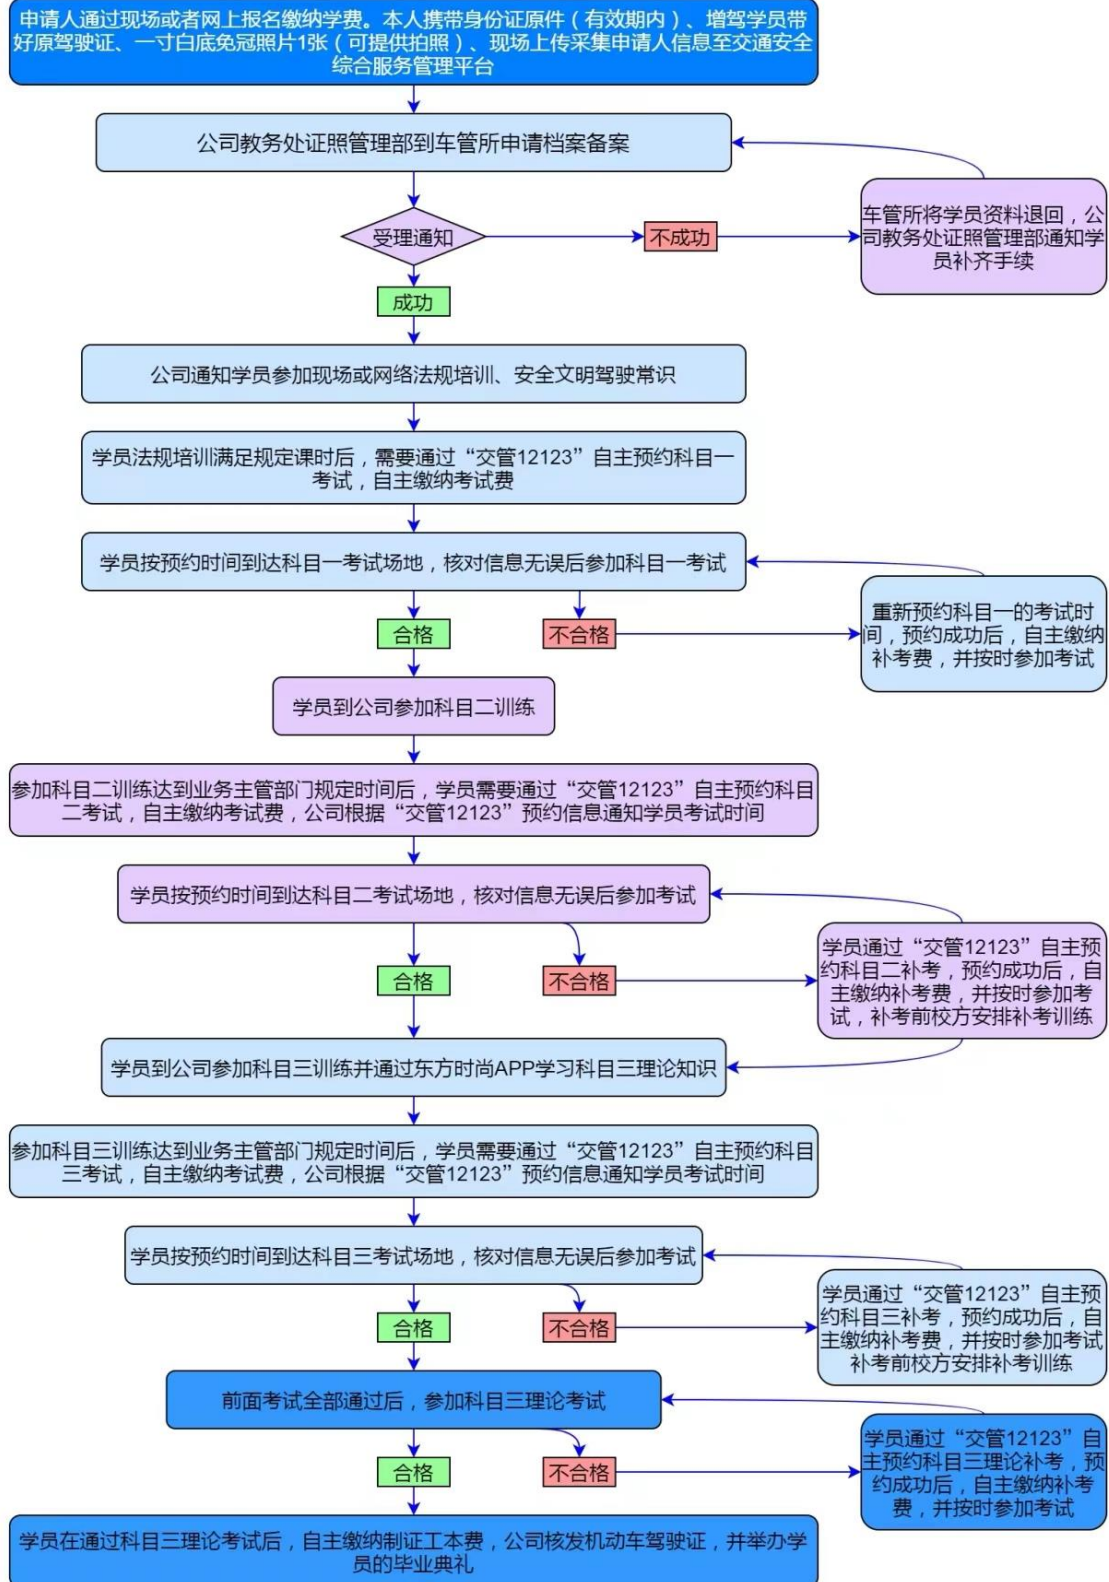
申请人通过现场或者网上报名缴纳学费。本人携带身份证原件（有效期内）、增驾学员带好原驾驶证、一寸白底免冠照片1张（可提供拍照）、现场上传采集申请人信息至交通安全综合服务管理平台

公司教务处证照管理部到车管所申请档案备案

受理通知

不成功

车管所将学员资料退回，公司教务处证照管理部通知学员补齐手续

成功

公司通知学员参加现场或网络法规培训、安全文明驾驶常识

学员法规培训满足规定课时后，需要通过“交管12123”自主预约科目一考试，自主缴纳考试费

学员按预约时间到达科目一考试场地，核对信息无误后参加科目一考试

合格

不合格

重新预约科目一的考试时间，预约成功后，自主缴纳补考费，并按时参加考试

学员到公司参加科目二训练

参加科目二训练达到业务主管部门规定时间后，学员需要通过“交管12123”自主预约科目二考试，自主缴纳考试费，公司根据“交管12123”预约信息通知学员考试时间

学员按预约时间到达科目二考试场地，核对信息无误后参加考试

合格

不合格

学员通过“交管12123”自主预约科目二补考，预约成功后，自主缴纳补考费，并按时参加考试，补考前校方安排补考训练

学员到公司参加科目三训练并通过东方时尚APP学习科目三理论知识

参加科目三训练达到业务主管部门规定时间后，学员需要通过“交管12123”自主预约科目三考试，自主缴纳考试费，公司根据“交管12123”预约信息通知学员考试时间

学员按预约时间到达科目三考试场地，核对信息无误后参加考试

合格

不合格

学员通过“交管12123”自主预约科目三补考，预约成功后，自主缴纳补考费，并按时参加考试补考前校方安排补考训练

前面考试全部通过后，参加科目三理论考试

合格

不合格

学员通过“交管12123”自主预约科目三理论补考，预约成功后，自主缴纳补考费，并按时参加考试

学员在通过科目三理论考试后，自主缴纳制证工本费，公司核发机动车驾驶证，并举办学员的毕业典礼